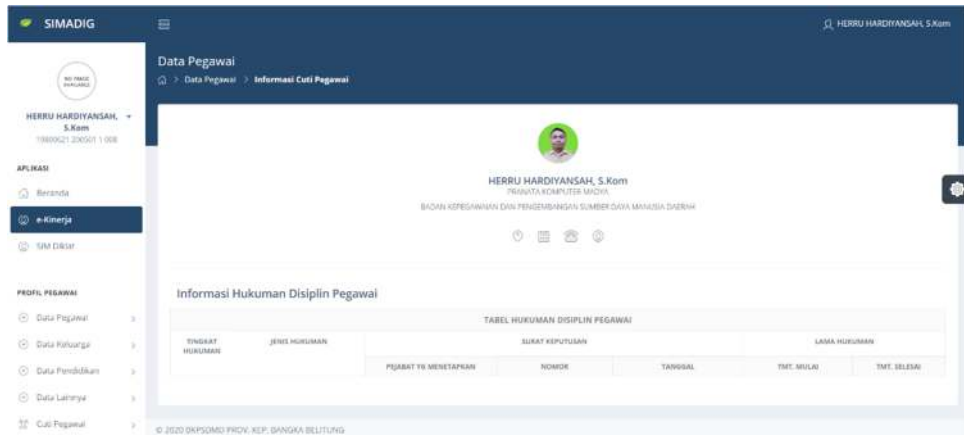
SIMADIG

HERRU HARDIYANSAH, S.Kom

NO IMAGE AVAILABLE

HERRU HARDIYANSAH, S.Kom
19800621 200501 1 008

APLIKASI

Beranda

e-Kinerja

SIM Diklat

PROFIL PEGAWAI

Data Pegawai

Data Keluarga

Data Pendidikan

Data Lainnya

Cuti Pegawai

Data Pegawai

Data Pegawai > Informasi Cuti Pegawai

HERRU HARDIYANSAH, S.Kom
PRANATA KOMPUTER MADYA
BADAN KEPEGAWAIAN DAN PENGEMBANGAN SUMBER DAYA MANUSIA DAERAH

Informasi Hukuman Disiplin Pegawai

| TABEL HUKUMAN DISIPLIN PEGAWAI | | | | | | |
|---|---|---|---|---|---|---|
| TINGKAT HUKUMAN | JENIS HUKUMAN | SURAT KEPUTUSAN | | | LAMA HUKUMAN | |
| | | PEJABAT YG MENETAPKAN | NOMOR | TANGGAL | TMT. MULAI | TMT. SELESAI |

© 2020 BKPSDMD PROV. KEP. BANGKA BELITUNG